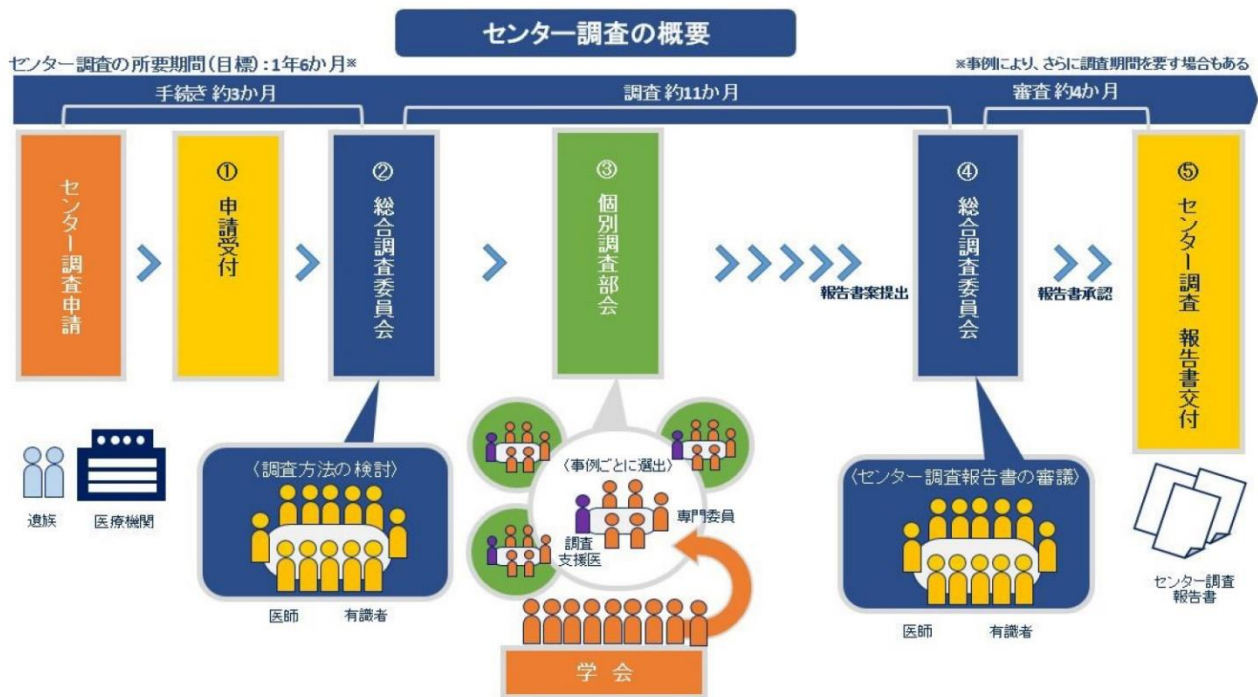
センター調査の概要

センター調査の所要期間（目標）：1年6か月※

※事例により、さらに調査期間を要す場合もある

手続き 約3か月

調査 約11か月

審査 約4か月

センター調査申請

① 申請受付

② 総合調査委員会

③ 個別調査部会

報告書案提出

④ 総合調査委員会

報告書承認

⑤ センター調査 報告書交付

遺族

医療機関

〈調査方法の検討〉

医師

有識者

〈事例ごとに選出〉

専門委員

調査支援医

学会

〈センター調査報告書の審議〉

医師

有識者

センター調査報告書